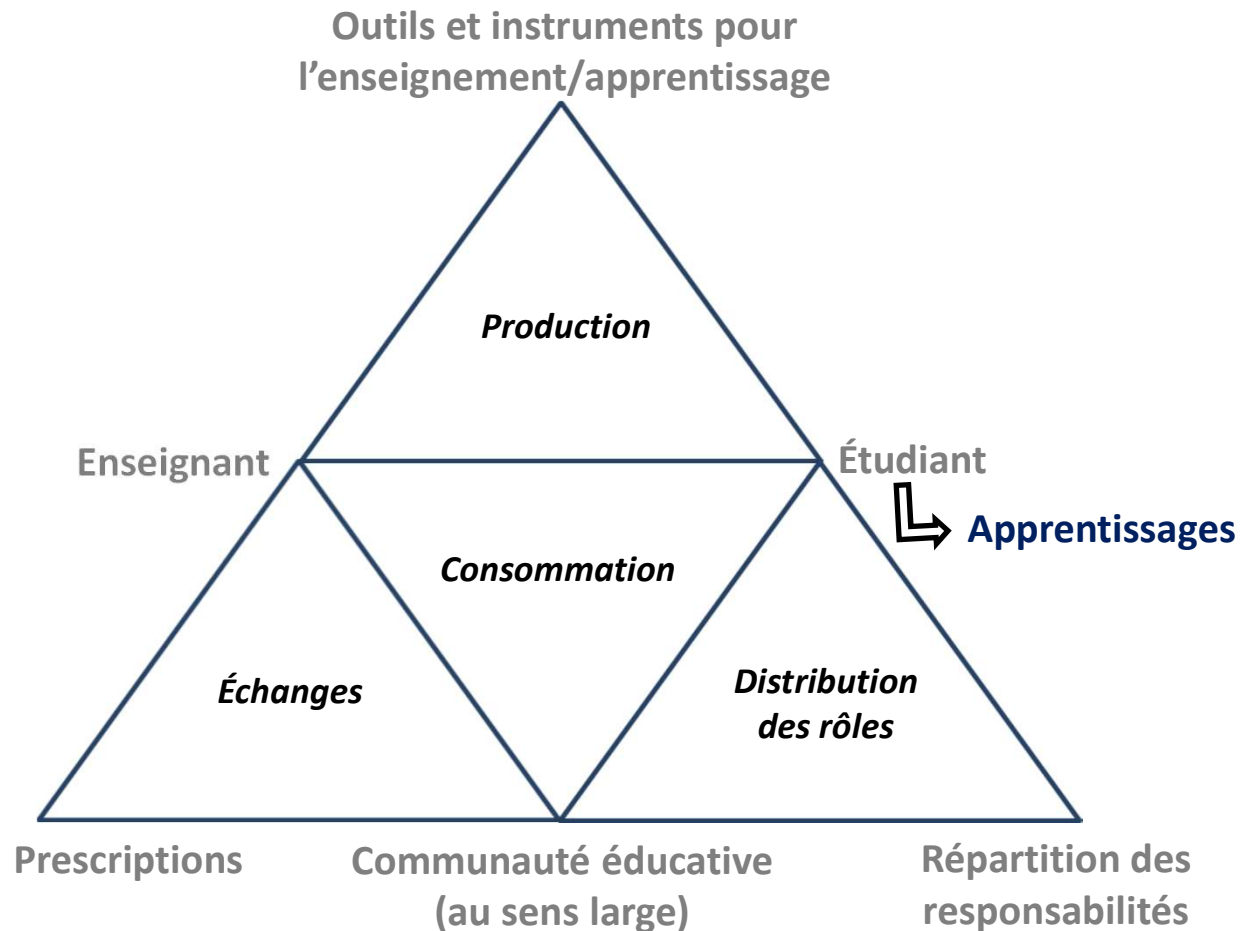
Outils et instruments pour l’enseignement/apprentissage

Production

Enseignant

Étudiant

Apprentissages

Consommation

Échanges

Distribution des rôles

Prescriptions

Communauté éducative (au sens large)

Répartition des responsabilités